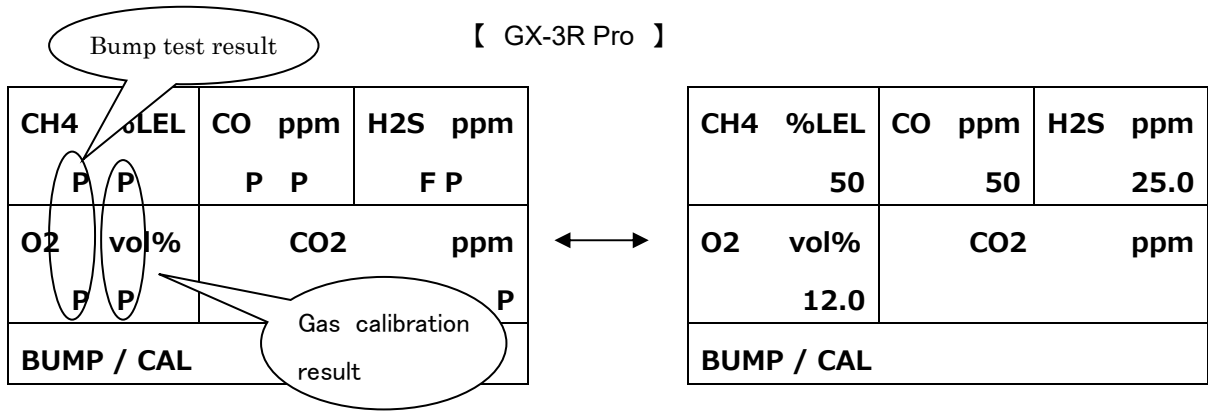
【 GX-3R Pro 】

Bump test result

| CH4 %LEL | CO ppm | H2S ppm |
|---|---|---|
| P P | P P | F P |
| O2 vol% | CO2 ppm | |
| P P | P | |
| BUMP / CAL | | |

Gas calibration result

| CH4 %LEL | CO ppm | H2S ppm |
|---|---|---|
| 50 | 50 | 25.0 |
| O2 vol% | CO2 ppm | |
| 12.0 | | |
| BUMP / CAL | | |